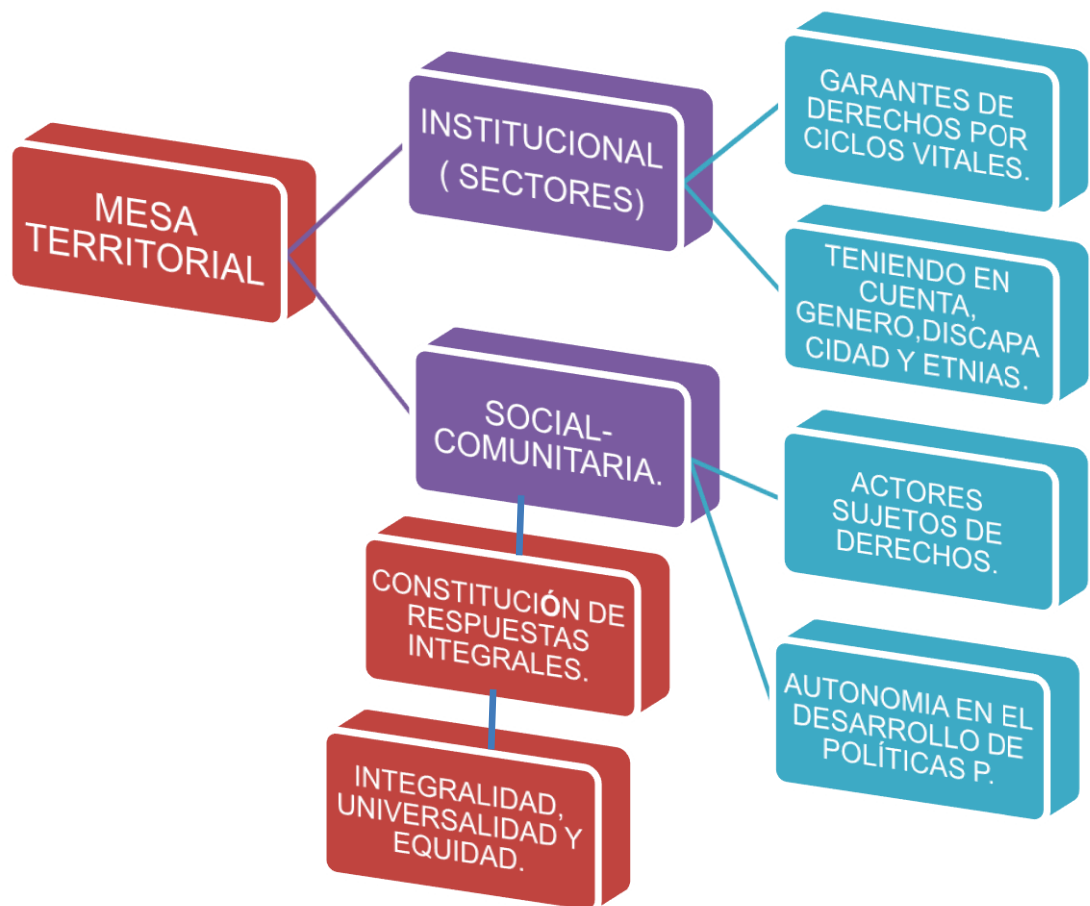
MESA TERRITORIAL

INSTITUCIONAL ( SECTORES)

GARANTES DE DERECHOS POR CICLOS VITALES.

TENIENDO EN CUENTA, GENERO,DISCAPACIDAD Y ETNIAS.

SOCIAL-COMUNITARIA.

ACTORES SUJETOS DE DERECHOS.

AUTONOMIA EN EL DESARROLLO DE POLÍTICAS P.

CONSTITUCIÓN DE RESPUESTAS INTEGRALES.

INTEGRALIDAD, UNIVERSALIDAD Y EQUIDAD.